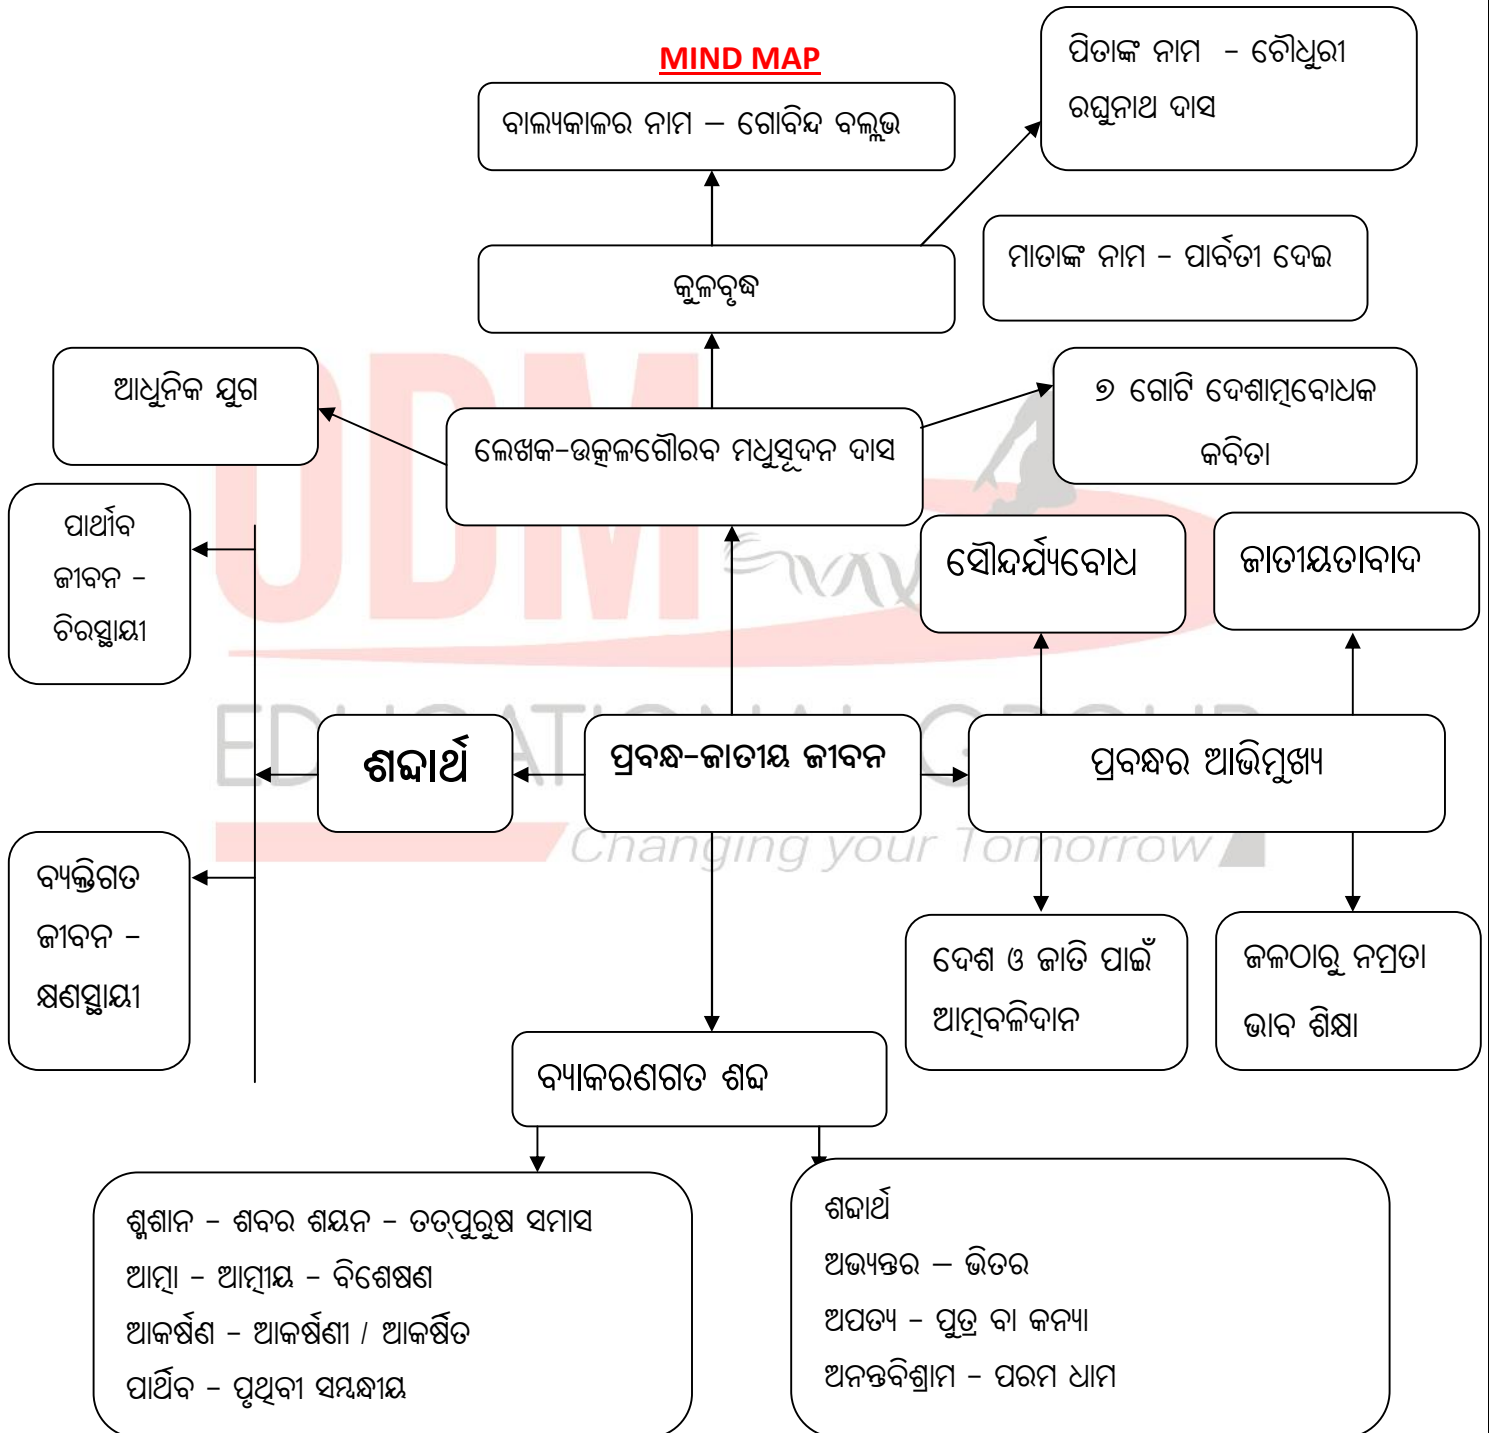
MIND MAP

ବାଲ୍ୟକାଳର ନାମ – ଗୋବିନ୍ଦ ବଲ୍ଲଭ

ପିତାଙ୍କ ନାମ - ଚୌଧୁରୀ ରଘୁନାଥ ଦାସ

କୁଳବୃଦ୍ଧ

ମାତାଙ୍କ ନାମ - ପାର୍ବତୀ ଦେଈ

ଆଧୁନିକ ଯୁଗ

ଲେଖକ-ଉତ୍କଳଗୌରବ ମଧୁସୂଦନ ଦାସ

୭ ଗୋଟି ଦେଶାତ୍ମବୋଧକ କବିତା

ପାର୍ଥିବ ଜୀବନ - ଚିରସ୍ଥାୟୀ

ସୌନ୍ଦର୍ଯ୍ୟବୋଧ

ଜାତୀୟତାବାଦ

ଶବ୍ଦାର୍ଥ

ପ୍ରବନ୍ଧ-ଜାତୀୟ ଜୀବନ

ପ୍ରବନ୍ଧର ଆଭିମୁଖ୍ୟ

ODM EDUCATIONAL GROUP Changing your Tomorrow

ବ୍ୟକ୍ତିଗତ ଜୀବନ - କ୍ଷଣସ୍ଥାୟୀ

ଦେଶ ଓ ଜାତି ପାଇଁ ଆତ୍ମବଳିଦାନ

ଜଳଠାରୁ ନମ୍ରତା ଭାବ ଶିକ୍ଷା

ବ୍ୟାକରଣଗତ ଶବ୍ଦ

ଶ୍ମଶାନ - ଶବର ଶୟନ - ତତ୍ପୁରୁଷ ସମାସ
ଆତ୍ମା - ଆତ୍ମୀୟ - ବିଶେଷଣ
ଆକର୍ଷଣ - ଆକର୍ଷଣୀ / ଆକର୍ଷିତ
ପାର୍ଥିବ - ପୃଥିବୀ ସମ୍ବନ୍ଧୀୟ

ଶବ୍ଦାର୍ଥ
ଅଭ୍ୟନ୍ତର – ଭିତର
ଅପତ୍ୟ - ପୁତ୍ର ବା କନ୍ୟା
ଅନନ୍ତବିଶ୍ରାମ - ପରମ ଧାମ